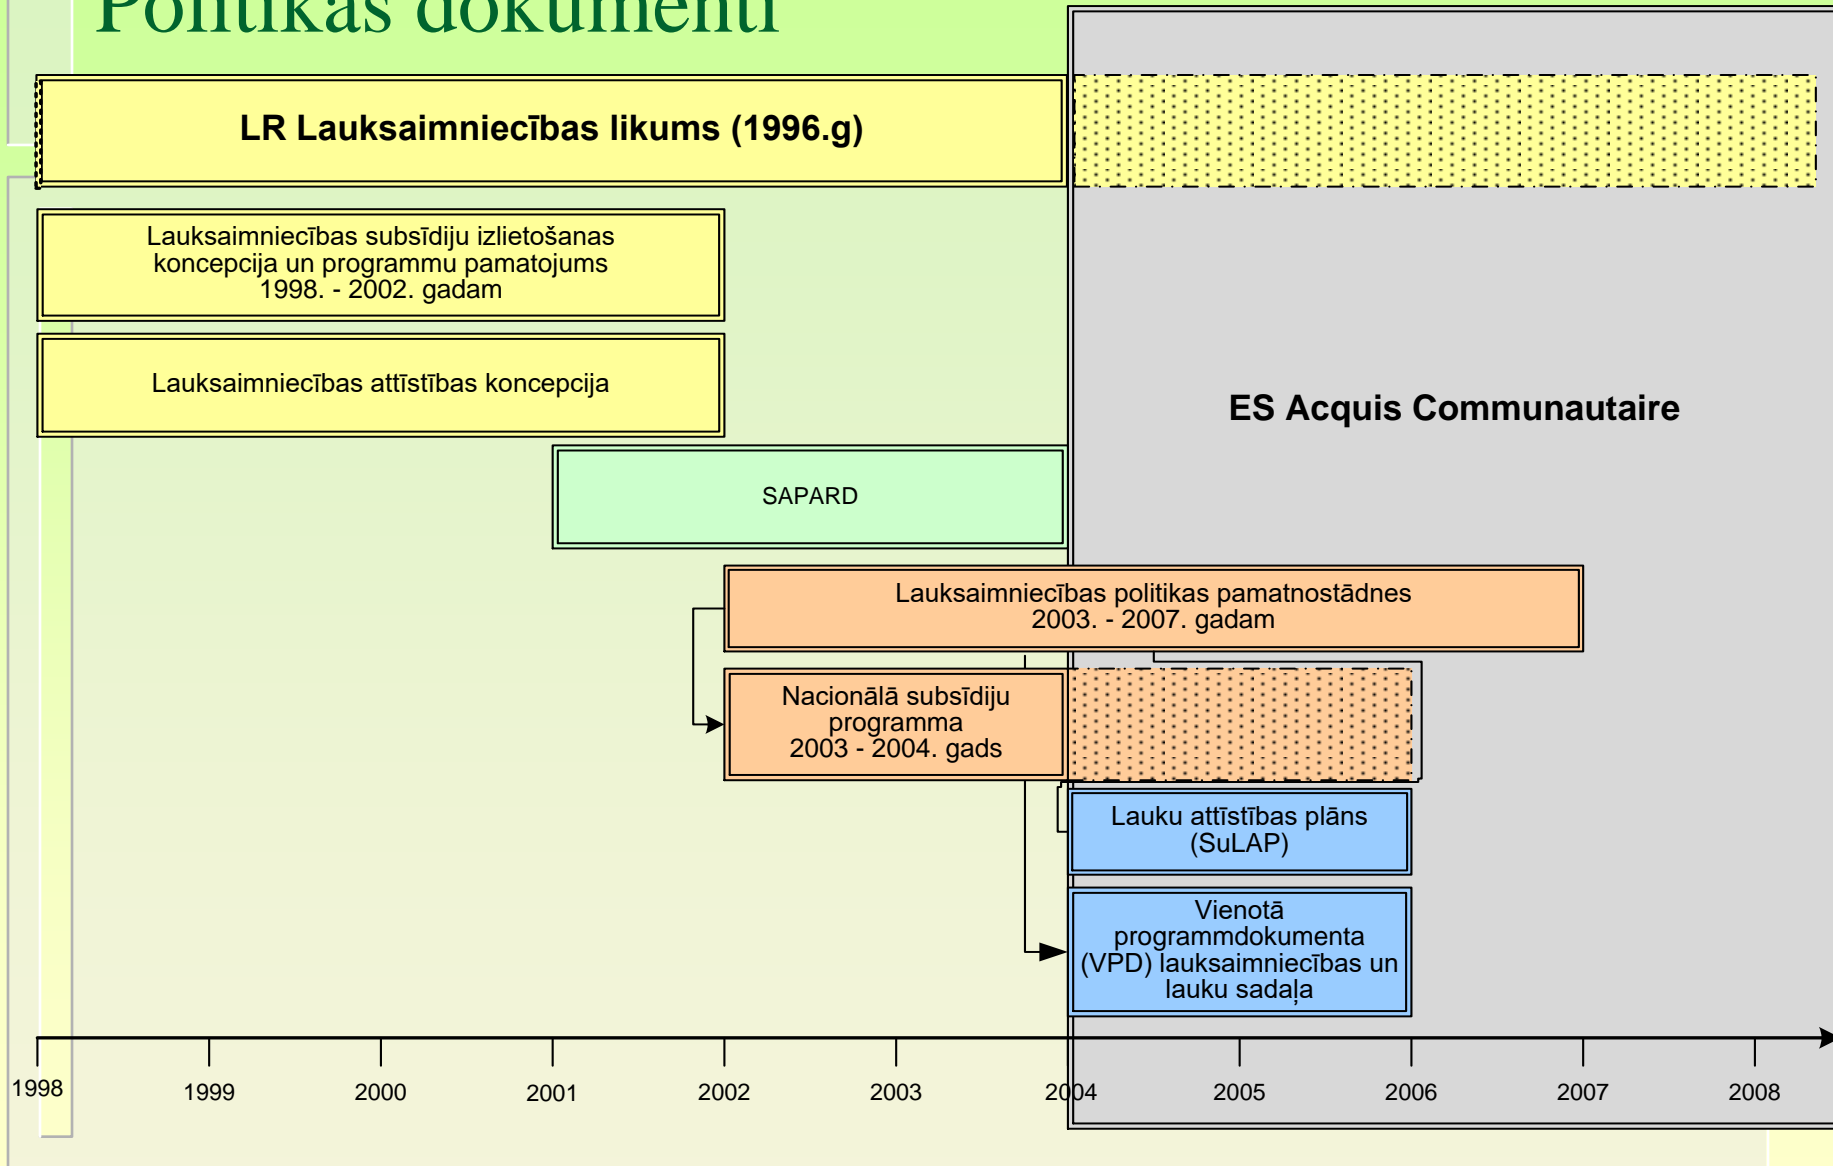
Politikas dokumenti

LR Lauksaimniecības likums (1996.g)

Lauksaimniecības subsīdiju izlietošanas koncepcija un programmu pamatojums 1998. - 2002. gadam

Lauksaimniecības attīstības koncepcija

ES Acquis Communautaire

SAPARD

Lauksaimniecības politikas pamatnostādnes 2003. - 2007. gadam

Nacionālā subsīdiju programma 2003 - 2004. gads

Lauku attīstības plāns (SuLAP)

Vienotā programmdokumenta (VPD) lauksaimniecības un lauku sadaļa

1998 1999 2000 2001 2002 2003 2004 2005 2006 2007 2008